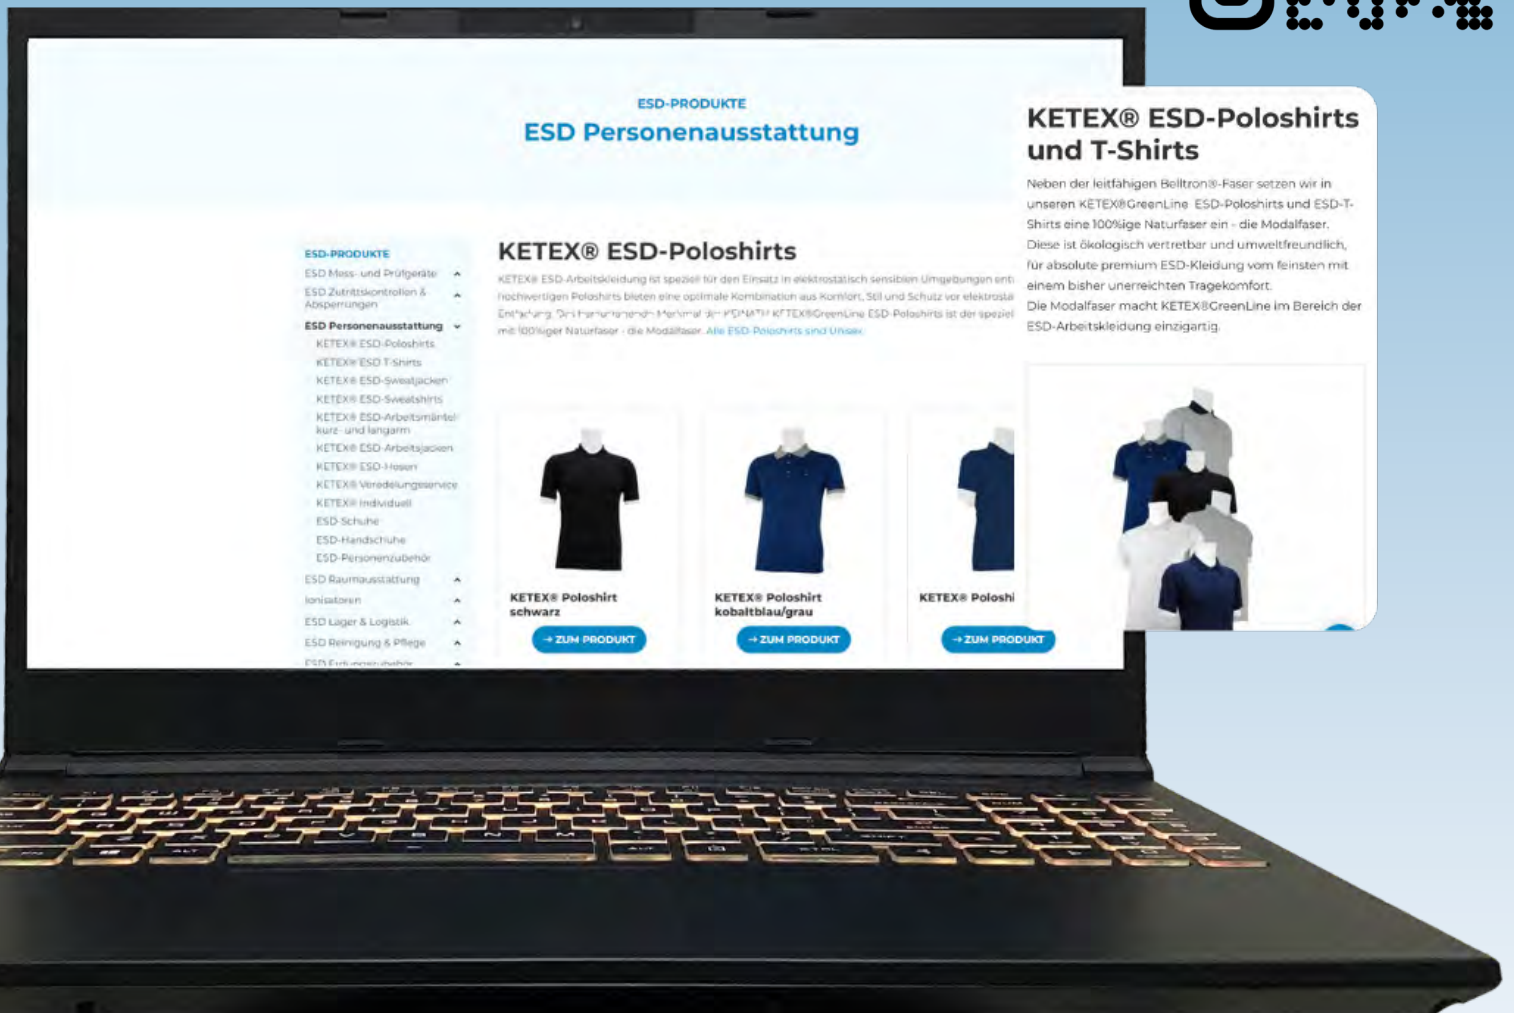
ESD-PRODUKTE
ESD Personenausstattung

ESD-PRODUKTE
ESD Mess- und Prüfgeräte
ESD Zutrittskontrollen & Absperrungen
ESD Personenausstattung
KETEX® ESD-Poloshirts
KETEX® ESD T-Shirts
KETEX® ESD-Sweatjacken
KETEX® ESD-Sweatshirts
KETEX® ESD-Arbeitsmäntel kurz- und langarm
KETEX® ESD-Arbeitsjacken
KETEX® ESD-Hosen
KETEX® Veredelungsservice
KETEX® Individuell
ESD-Schuhe
ESD-Handschuhe
ESD-Personenzubehör
ESD Raumausstattung
Ionisatoren
ESD Lager & Logistik
ESD Reinigung & Pflege
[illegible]

KETEX® ESD-Poloshirts

KETEX® ESD-Arbeitskleidung ist speziell für den Einsatz in elektrostatisch sensiblen Umgebungen ent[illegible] hochwertigen Poloshirts bieten eine optimale Kombination aus Komfort, Stil und Schutz vor elektrostat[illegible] Entladung. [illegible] KETEX®GreenLine ESD-Poloshirts ist der speziel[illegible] mit 100%iger Naturfaser - die Modalfaser. Alle ESD-Poloshirts sind Unisex.

KETEX® Poloshirt schwarz
→ ZUM PRODUKT
KETEX® Poloshirt kobaltblau/grau
→ ZUM PRODUKT
KETEX® Poloshi
→ ZUM PRODUKT

KETEX® ESD-Poloshirts und T-Shirts

Neben der leitfähigen Belltron®-Faser setzen wir in unseren KETEX®GreenLine ESD-Poloshirts und ESD-T-Shirts eine 100%ige Naturfaser ein - die Modalfaser. Diese ist ökologisch vertretbar und umweltfreundlich, für absolute premium ESD-Kleidung vom feinsten mit einem bisher unerreichten Tragekomfort.
Die Modalfaser macht KETEX®GreenLine im Bereich der ESD-Arbeitskleidung einzigartig.